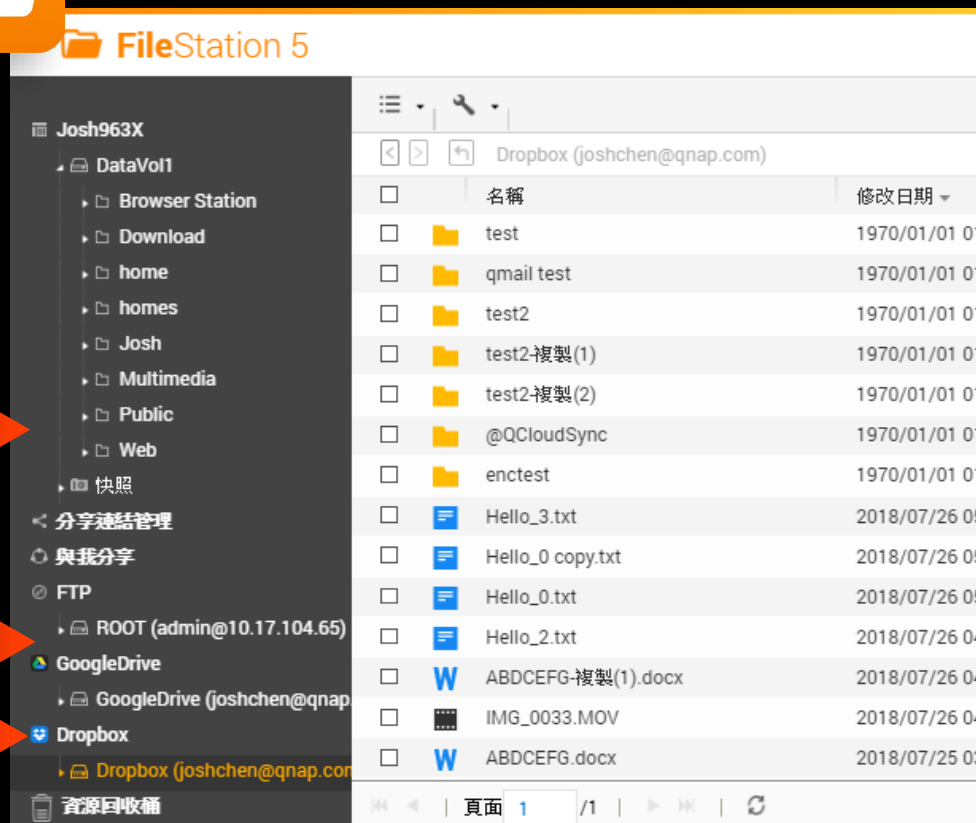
FileStation 5

Josh963X
DataVol1
Browser Station
Download
home
homes
Josh
Multimedia
Public
Web
快照
分享連結管理
與我分享
FTP
ROOT (admin@10.17.104.65)
GoogleDrive
GoogleDrive (joshchen@qnap.
Dropbox
Dropbox (joshchen@qnap.con
資源回收桶

Dropbox (joshchen@qnap.com)

| 名稱 | 修改日期 |
|---|---|
| test | 1970/01/01 0 |
| qmail test | 1970/01/01 0 |
| test2 | 1970/01/01 0 |
| test2-複製(1) | 1970/01/01 0 |
| test2-複製(2) | 1970/01/01 0 |
| @QCloudSync | 1970/01/01 0 |
| enctest | 1970/01/01 0 |
| Hello_3.txt | 2018/07/26 0 |
| Hello_0 copy.txt | 2018/07/26 0 |
| Hello_0.txt | 2018/07/26 0 |
| Hello_2.txt | 2018/07/26 0 |
| ABDCEFG-複製(1).docx | 2018/07/26 0 |
| IMG_0033.MOV | 2018/07/26 0 |
| ABDCEFG.docx | 2018/07/25 0 |

頁面 1 /1